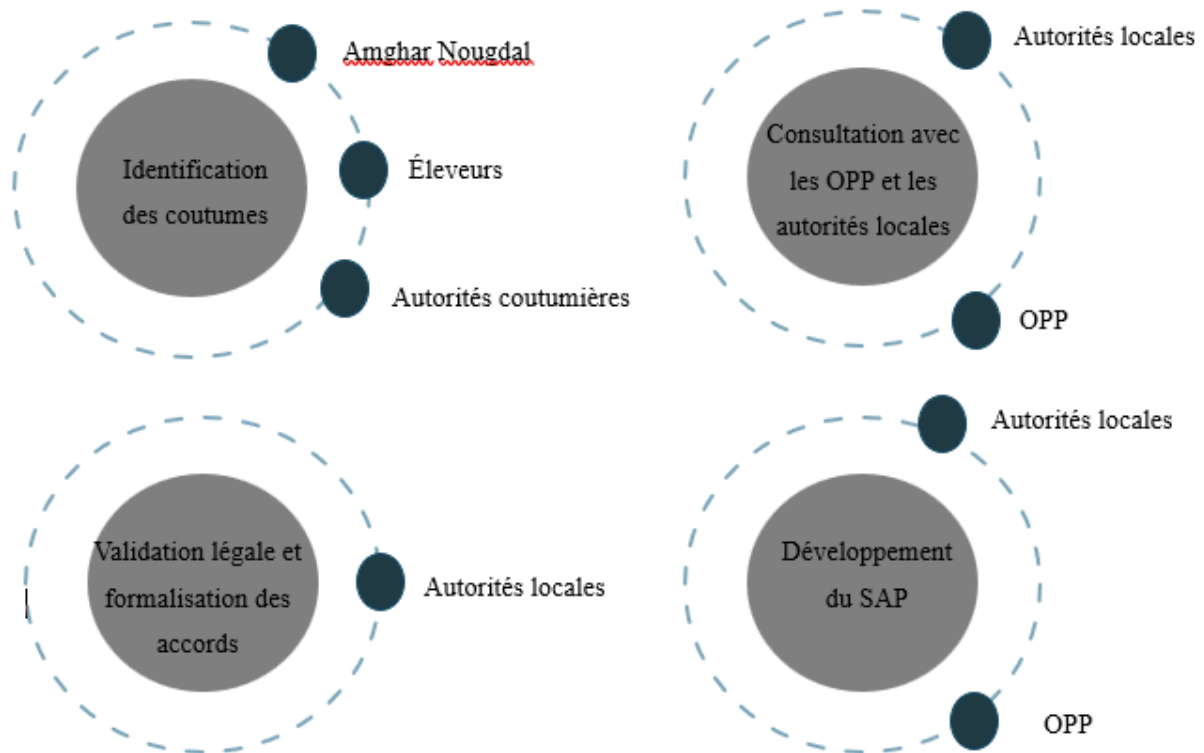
Identification des coutumes

Amghar Nougdal

Éleveurs

Autorités coutumières

Consultation avec les OPP et les autorités locales

Autorités locales

OPP

Validation légale et formalisation des accords

Autorités locales

Développement du SAP

Autorités locales

OPP